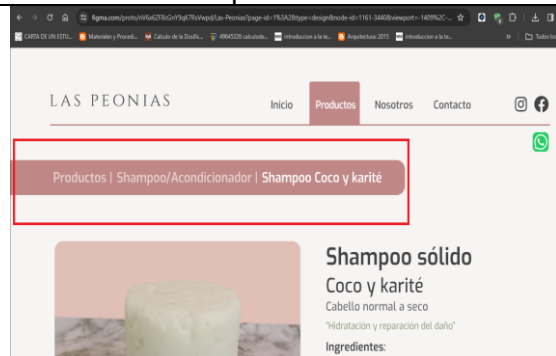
figma.com/proto/nV6x6Z59cGnY9qK7RsVwpd/Las-Peonias?page-id=1%3A2&type=design&node-id=1161-3440&viewport=-1409%2C-...

CARTA DE UN ESTU... Materiales y Procedi... Calculo de la Dosific... 49645326 calculode... Introduccion a la te... Arquitectura 2015 Introduccion a la te... Todos los

LAS PEONIAS

Inicio Productos Nosotros Contacto

Productos | Shampoo/Acondicionador | Shampoo Coco y karité

Shampoo sólido

Coco y karité

Cabello normal a seco

"Hidratación y reparación del daño"

Ingredientes: